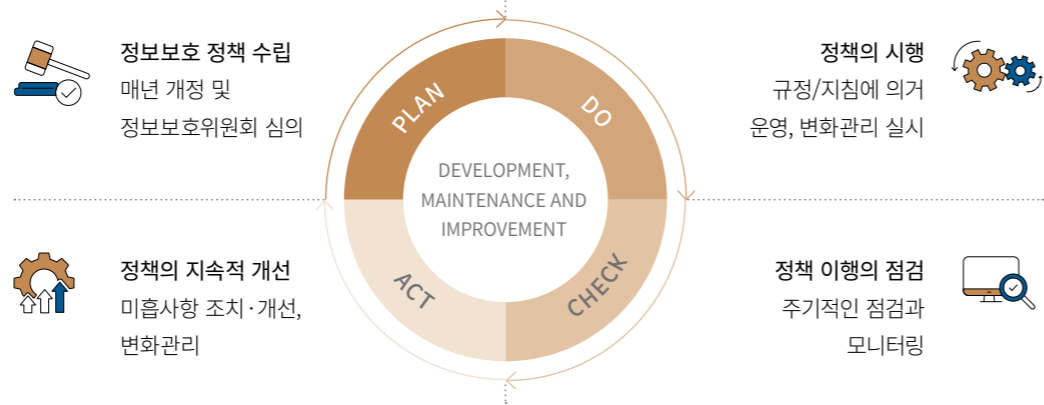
정보보호 정책 수립
매년 개정 및
정보보호위원회 심의

정책의 시행
규정/지침에 의거
운영, 변화관리 실시

PLAN
DO
DEVELOPMENT,
MAINTENANCE AND
IMPROVEMENT
ACT
CHECK

정책의 지속적 개선
미흡사항 조치·개선,
변화관리

정책 이행의 점검
주기적인 점검과
모니터링